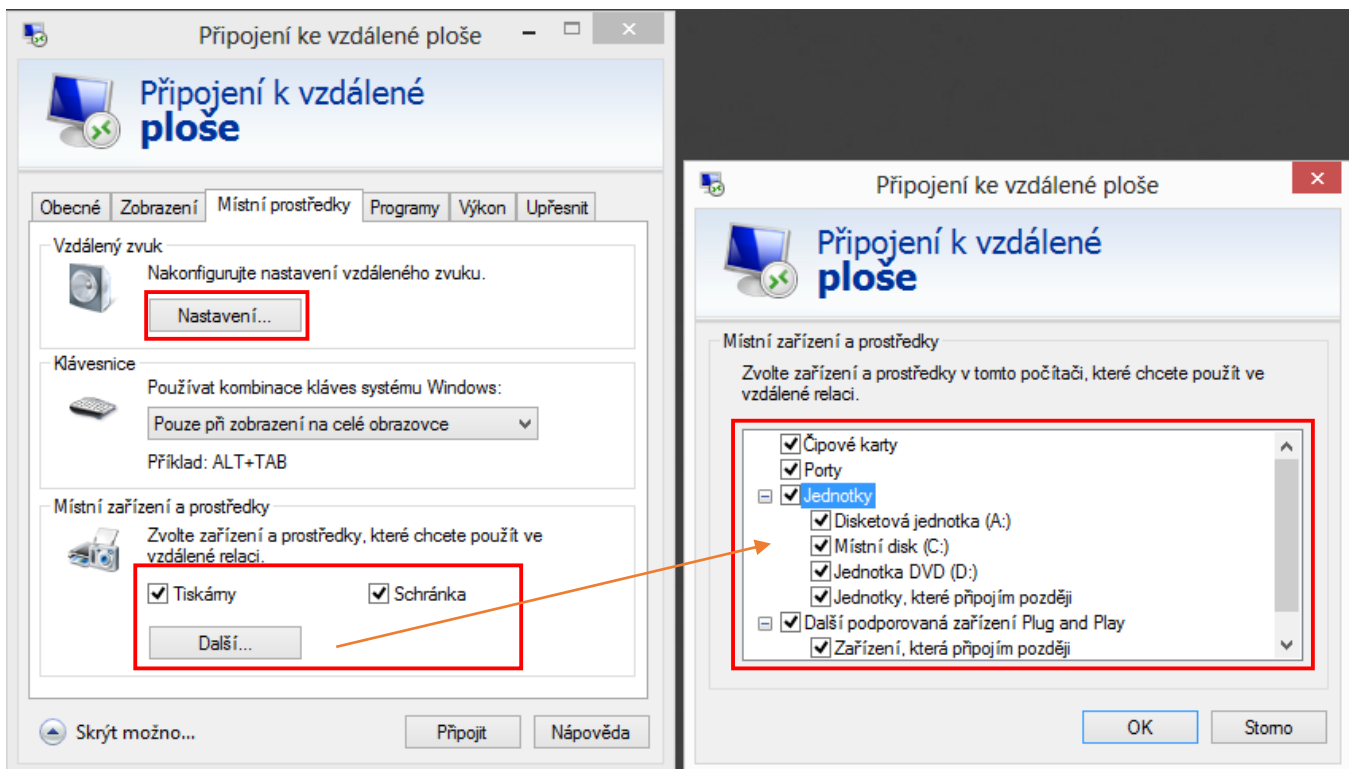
Připojení ke vzdálené ploše

Připojení k vzdálené **ploše**

Obecné | Zobrazení | Místní prostředky | Programy | Výkon | Upřesnit

Vzdálený zvuk

Nakonfigurujte nastavení vzdáleného zvuku.

Nastavení...

Klávesnice

Používat kombinace kláves systému Windows:

Pouze při zobrazení na celé obrazovce

Příklad: ALT+TAB

Místní zařízení a prostředky

Zvolte zařízení a prostředky, které chcete použít ve vzdálené relaci.

Tiskárny

Schránka

Další...

Skrýt možno...

Připojit

Nápověda

Připojení ke vzdálené ploše

Připojení k vzdálené **ploše**

Místní zařízení a prostředky

Zvolte zařízení a prostředky v tomto počítači, které chcete použít ve vzdálené relaci.

Čipové karty
Porty
Jednotky
Disketová jednotka (A:)
Místní disk (C:)
Jednotka DVD (D:)
Jednotky, které připojím později
Další podporovaná zařízení Plug and Play
Zařízení, která připojím později

OK

Storno